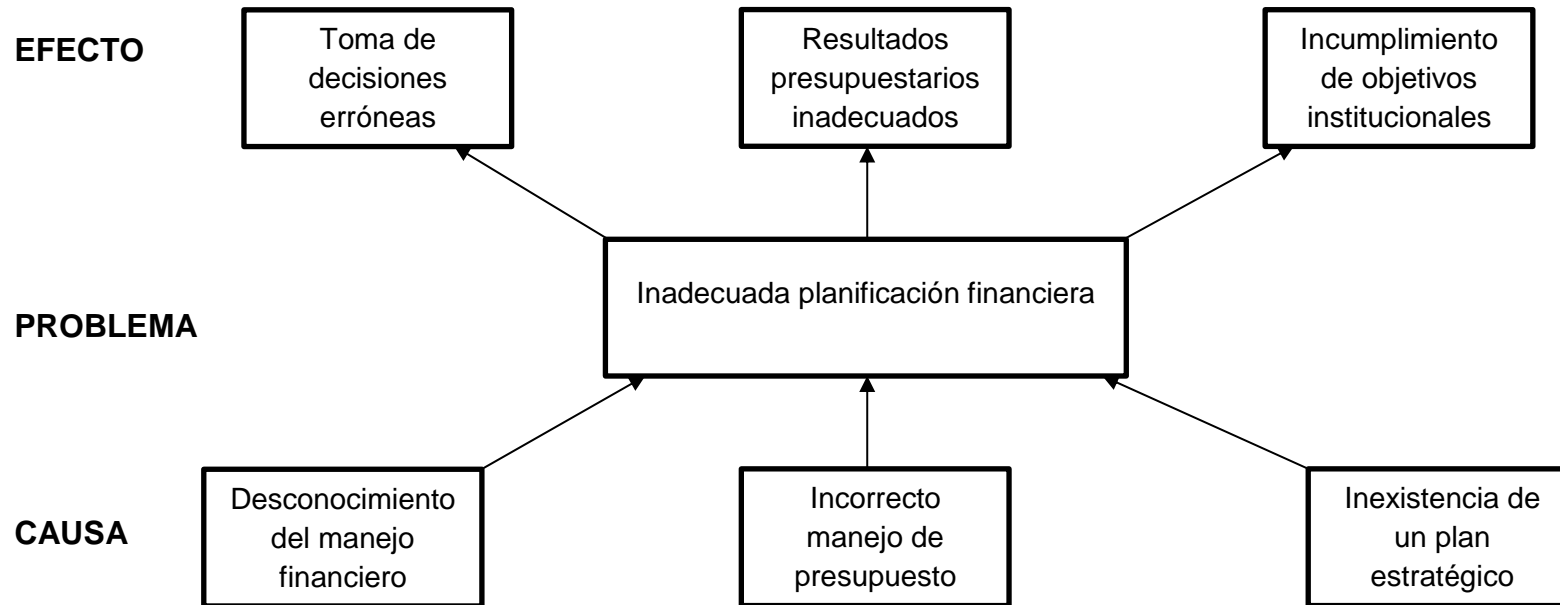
EFECTO

Toma de decisiones erróneas

Resultados presupuestarios inadecuados

Incumplimiento de objetivos institucionales

PROBLEMA

Inadecuada planificación financiera

CAUSA

Desconocimiento del manejo financiero

Incorrecto manejo de presupuesto

Inexistencia de un plan estratégico